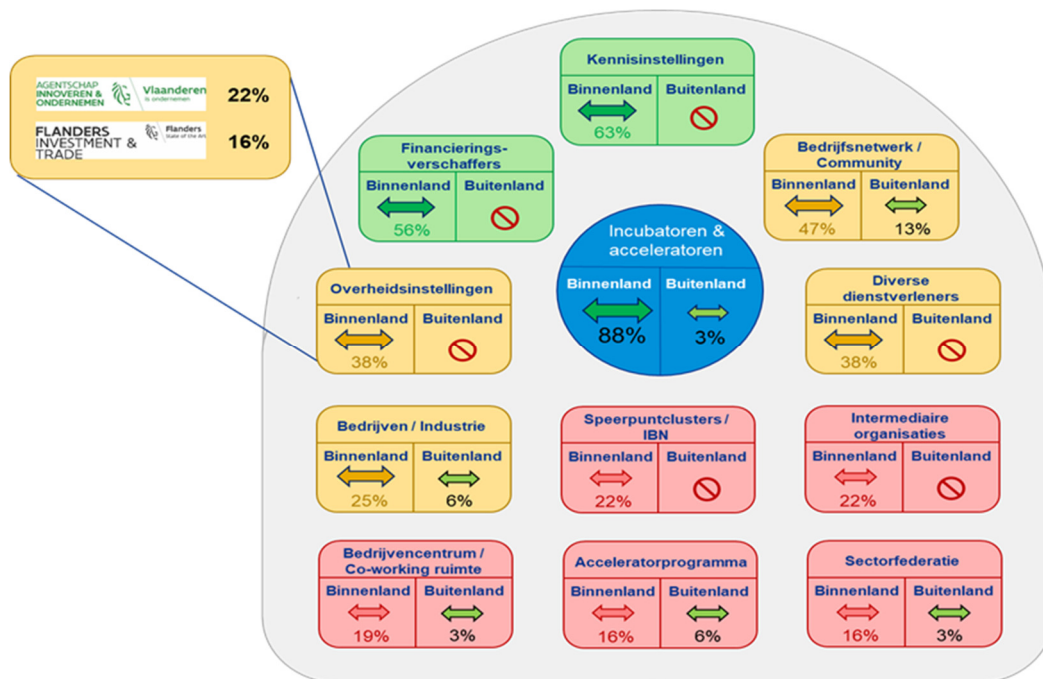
AGENTSCHAP INNOVEREN & ONDERNEMEN Vlaanderen is ondernemen 22%

FLANDERS INVESTMENT & TRADE Flanders State of the Art 16%

Kennisinstellingen
Binnenland 63%
Buitenland

Financieringsverschaffers
Binnenland 56%
Buitenland

Bedrijfsnetwerk / Community
Binnenland 47%
Buitenland 13%

Incubatoren & acceleratoren
Binnenland 88%
Buitenland 3%

Overheidsinstellingen
Binnenland 38%
Buitenland

Diverse dienstverleners
Binnenland 38%
Buitenland

Bedrijven / Industrie
Binnenland 25%
Buitenland 6%

Speerpuntclusters / IBN
Binnenland 22%
Buitenland

Intermediaire organisaties
Binnenland 22%
Buitenland

Bedrijvencentrum / Co-working ruimte
Binnenland 19%
Buitenland 3%

Acceleratorprogramma
Binnenland 16%
Buitenland 6%

Sectorfederatie
Binnenland 16%
Buitenland 3%